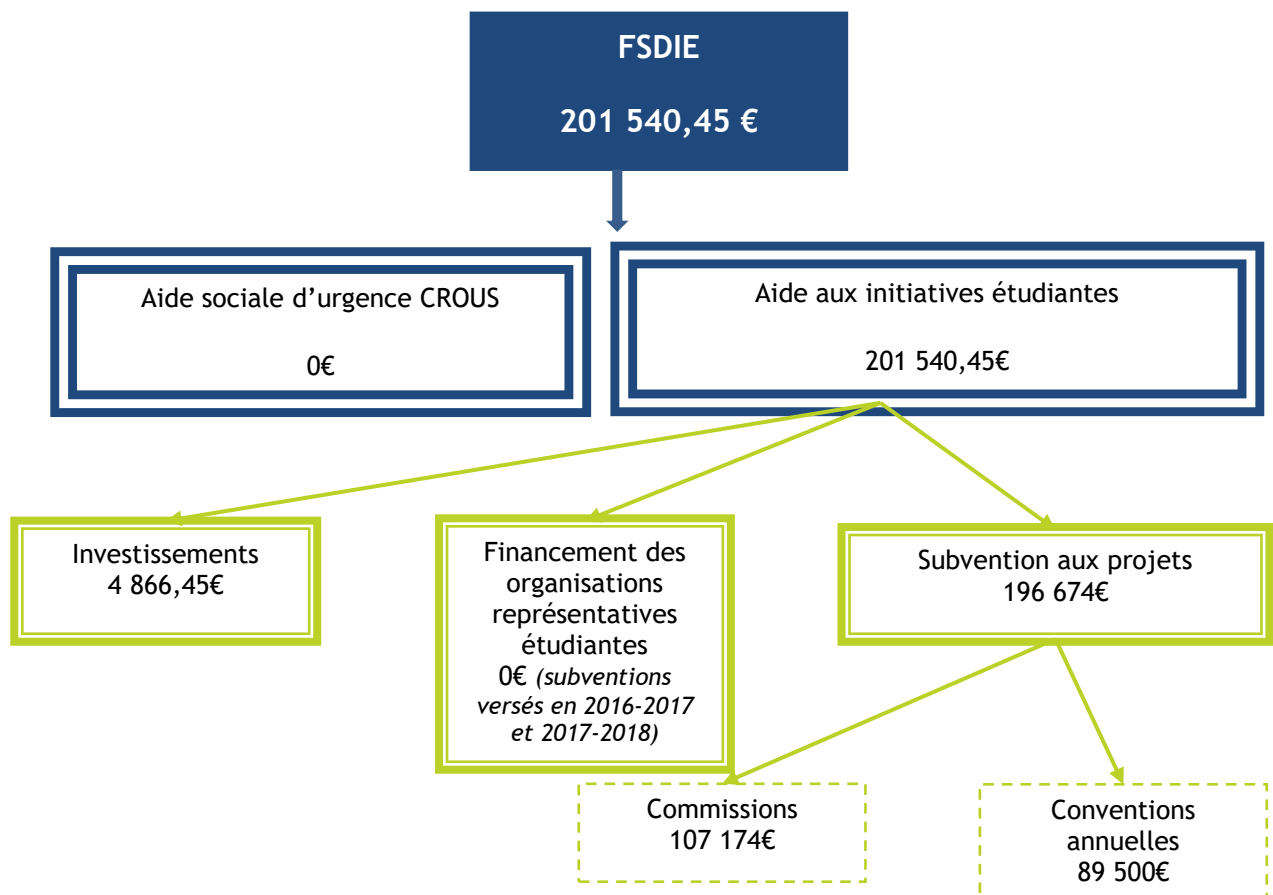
FSDIE

201 540,45 €

Aide sociale d'urgence CROUS

0€

Aide aux initiatives étudiantes

201 540,45€

Investissements
4 866,45€

Financement des organisations représentatives étudiantes
0€ *(subventions versés en 2016-2017 et 2017-2018)*

Subvention aux projets
196 674€

Commissions
107 174€

Conventions annuelles
89 500€